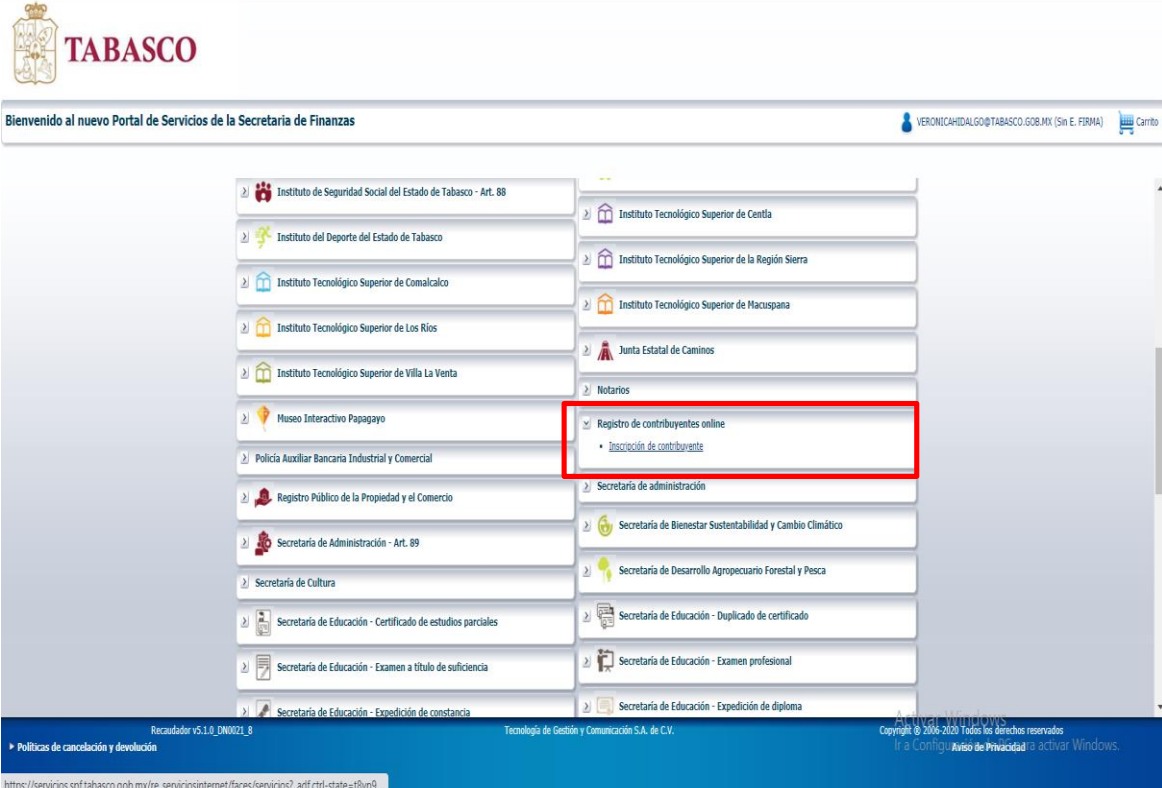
TABASCO

Bienvenido al nuevo Portal de Servicios de la Secretaria de Finanzas

VERONICAHIDALGO@TABASCO.GOB.MX (Sin E. FIRMA) Carrito

Instituto de Seguridad Social del Estado de Tabasco - Art. 88

Instituto del Deporte del Estado de Tabasco

Instituto Tecnológico Superior de Comalcalco

Instituto Tecnológico Superior de Los Ríos

Instituto Tecnológico Superior de Villa La Venta

Museo Interactivo Papagayo

Policía Auxiliar Bancaria Industrial y Comercial

Registro Público de la Propiedad y el Comercio

Secretaría de Administración - Art. 89

Secretaría de Cultura

Secretaría de Educación - Certificado de estudios parciales

Secretaría de Educación - Examen a título de suficiencia

Secretaría de Educación - Expedición de constancia

Instituto Tecnológico Superior de Centla

Instituto Tecnológico Superior de la Región Sierra

Instituto Tecnológico Superior de Macuspana

Junta Estatal de Caminos

Notarios

Registro de contribuyentes online

• Inscripción de contribuyente

Secretaría de administración

Secretaría de Bienestar Sustentabilidad y Cambio Climático

Secretaría de Desarrollo Agropecuario Forestal y Pesca

Secretaría de Educación - Duplicado de certificado

Secretaría de Educación - Examen profesional

Secretaría de Educación - Expedición de diploma

Recaudador v5.1.0_DN0021_8

Políticas de cancelación y devolución

Tecnología de Gestión y Comunicación S.A. de C.V.

Copyright © 2006-2020 Todos los derechos reservados

Aviso de Privacidad

Activar Windows
Ir a Configuración para activar Windows.

https://servicios.spf.tabasco.gob.mx/re_serviciosinternet/faces/servicios?_adf.ctrl-state=t8vn9